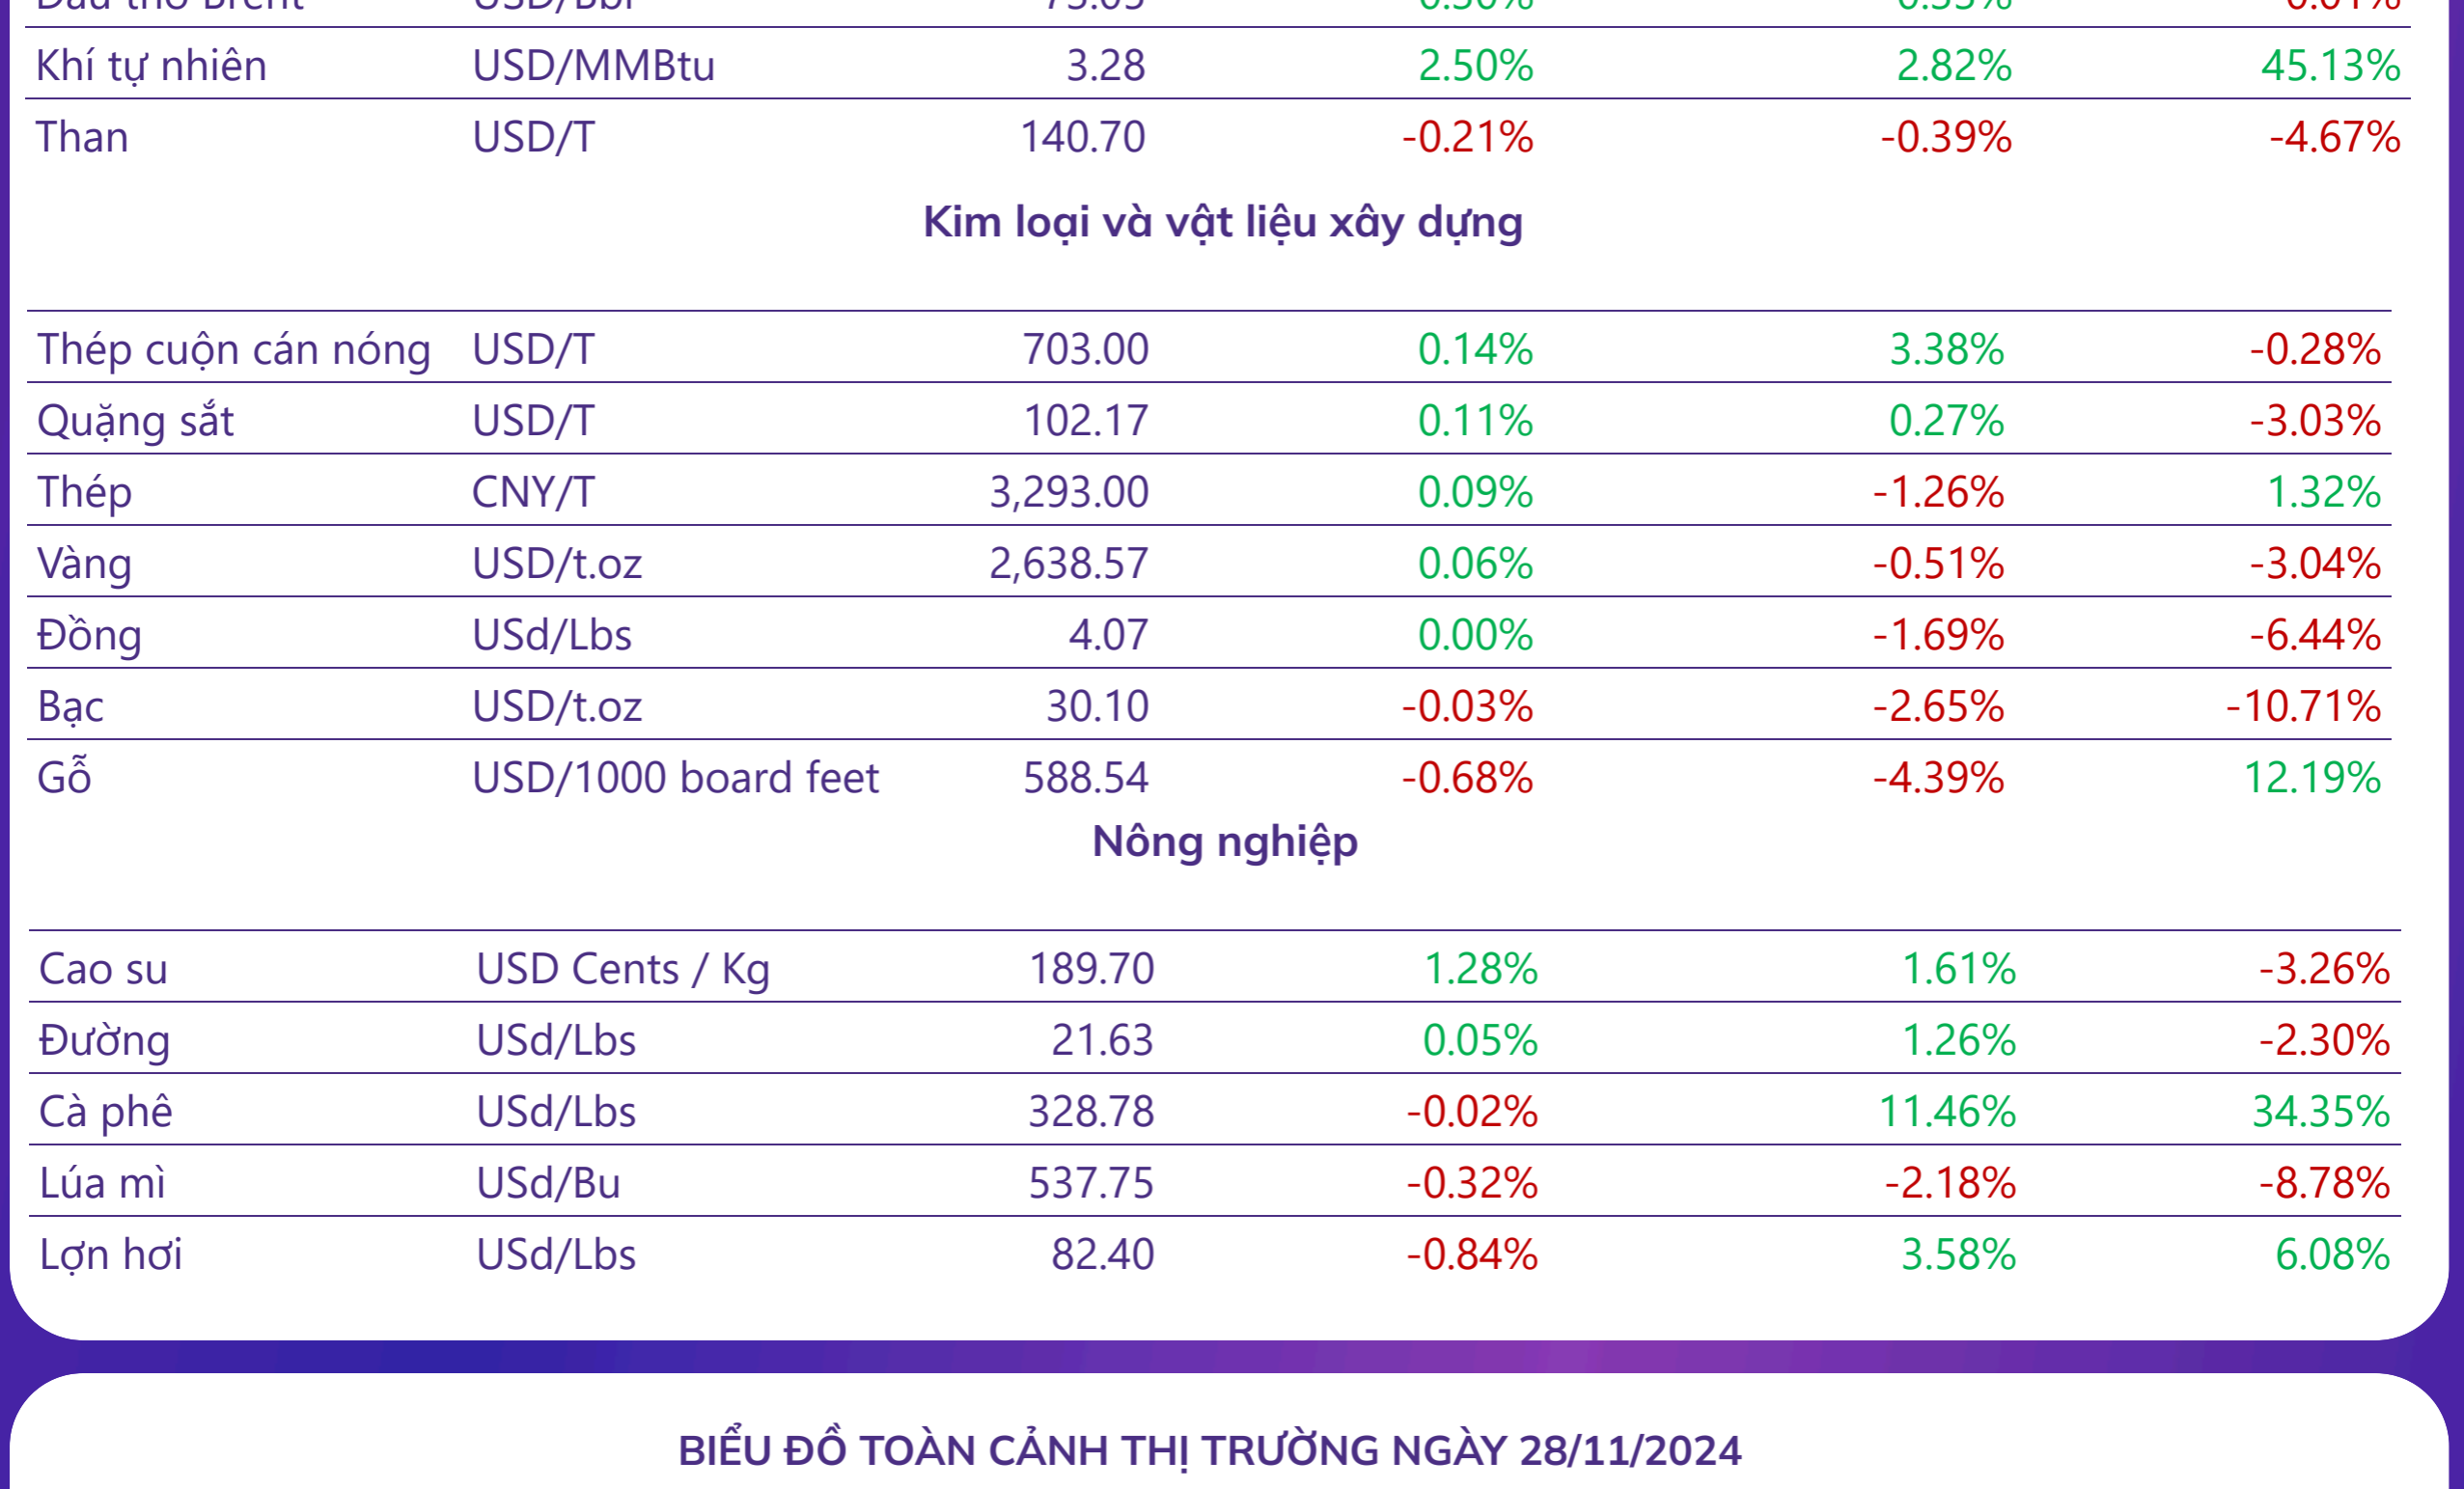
| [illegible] | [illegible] | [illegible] | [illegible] | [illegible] | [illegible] |
|---|---|---|---|---|---|
| Khí tự nhiên | USD/MMBtu | 3.28 | 2.50% | 2.82% | 45.13% |
| Than | USD/T | 140.70 | -0.21% | -0.39% | -4.67% |

Kim loại và vật liệu xây dựng

| | | | | | |
|---|---|---|---|---|---|
| Thép cuộn cán nóng | USD/T | 703.00 | 0.14% | 3.38% | -0.28% |
| Quặng sắt | USD/T | 102.17 | 0.11% | 0.27% | -3.03% |
| Thép | CNY/T | 3,293.00 | 0.09% | -1.26% | 1.32% |
| Vàng | USD/t.oz | 2,638.57 | 0.06% | -0.51% | -3.04% |
| Đồng | USd/Lbs | 4.07 | 0.00% | -1.69% | -6.44% |
| Bạc | USD/t.oz | 30.10 | -0.03% | -2.65% | -10.71% |
| Gỗ | USD/1000 board feet | 588.54 | -0.68% | -4.39% | 12.19% |

Nông nghiệp

| | | | | | |
|---|---|---|---|---|---|
| Cao su | USD Cents / Kg | 189.70 | 1.28% | 1.61% | -3.26% |
| Đường | USd/Lbs | 21.63 | 0.05% | 1.26% | -2.30% |
| Cà phê | USd/Lbs | 328.78 | -0.02% | 11.46% | 34.35% |
| Lúa mì | USd/Bu | 537.75 | -0.32% | -2.18% | -8.78% |
| Lợn hơi | USd/Lbs | 82.40 | -0.84% | 3.58% | 6.08% |

BIỂU ĐỒ TOÀN CẢNH THỊ TRƯỜNG NGÀY 28/11/2024